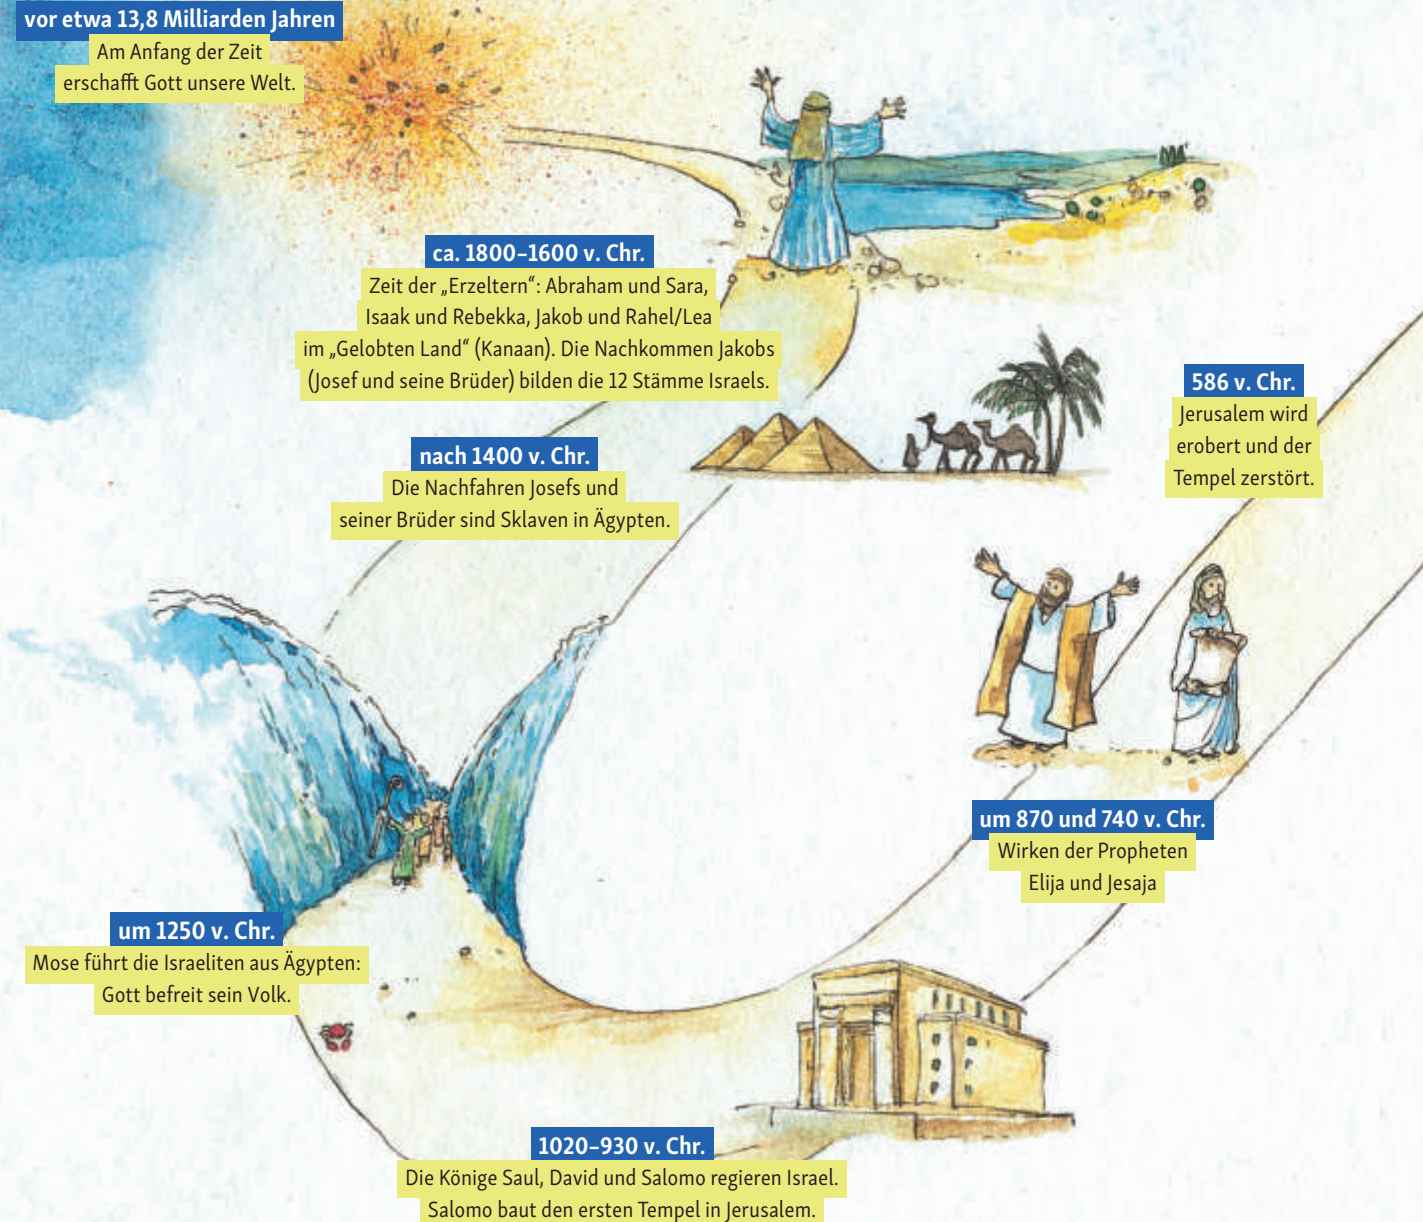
vor etwa 13,8 Milliarden Jahren
Am Anfang der Zeit erschafft Gott unsere Welt.

ca. 1800–1600 v. Chr.
Zeit der „Erzeltern“: Abraham und Sara, Isaak und Rebekka, Jakob und Rahel/Lea im „Gelobten Land“ (Kanaan). Die Nachkommen Jakobs (Josef und seine Brüder) bilden die 12 Stämme Israels.

586 v. Chr.
Jerusalem wird erobert und der Tempel zerstört.

nach 1400 v. Chr.
Die Nachfahren Josefs und seiner Brüder sind Sklaven in Ägypten.

um 870 und 740 v. Chr.
Wirken der Propheten Elija und Jesaja

um 1250 v. Chr.
Mose führt die Israeliten aus Ägypten: Gott befreit sein Volk.

1020–930 v. Chr.
Die Könige Saul, David und Salomo regieren Israel. Salomo baut den ersten Tempel in Jerusalem.